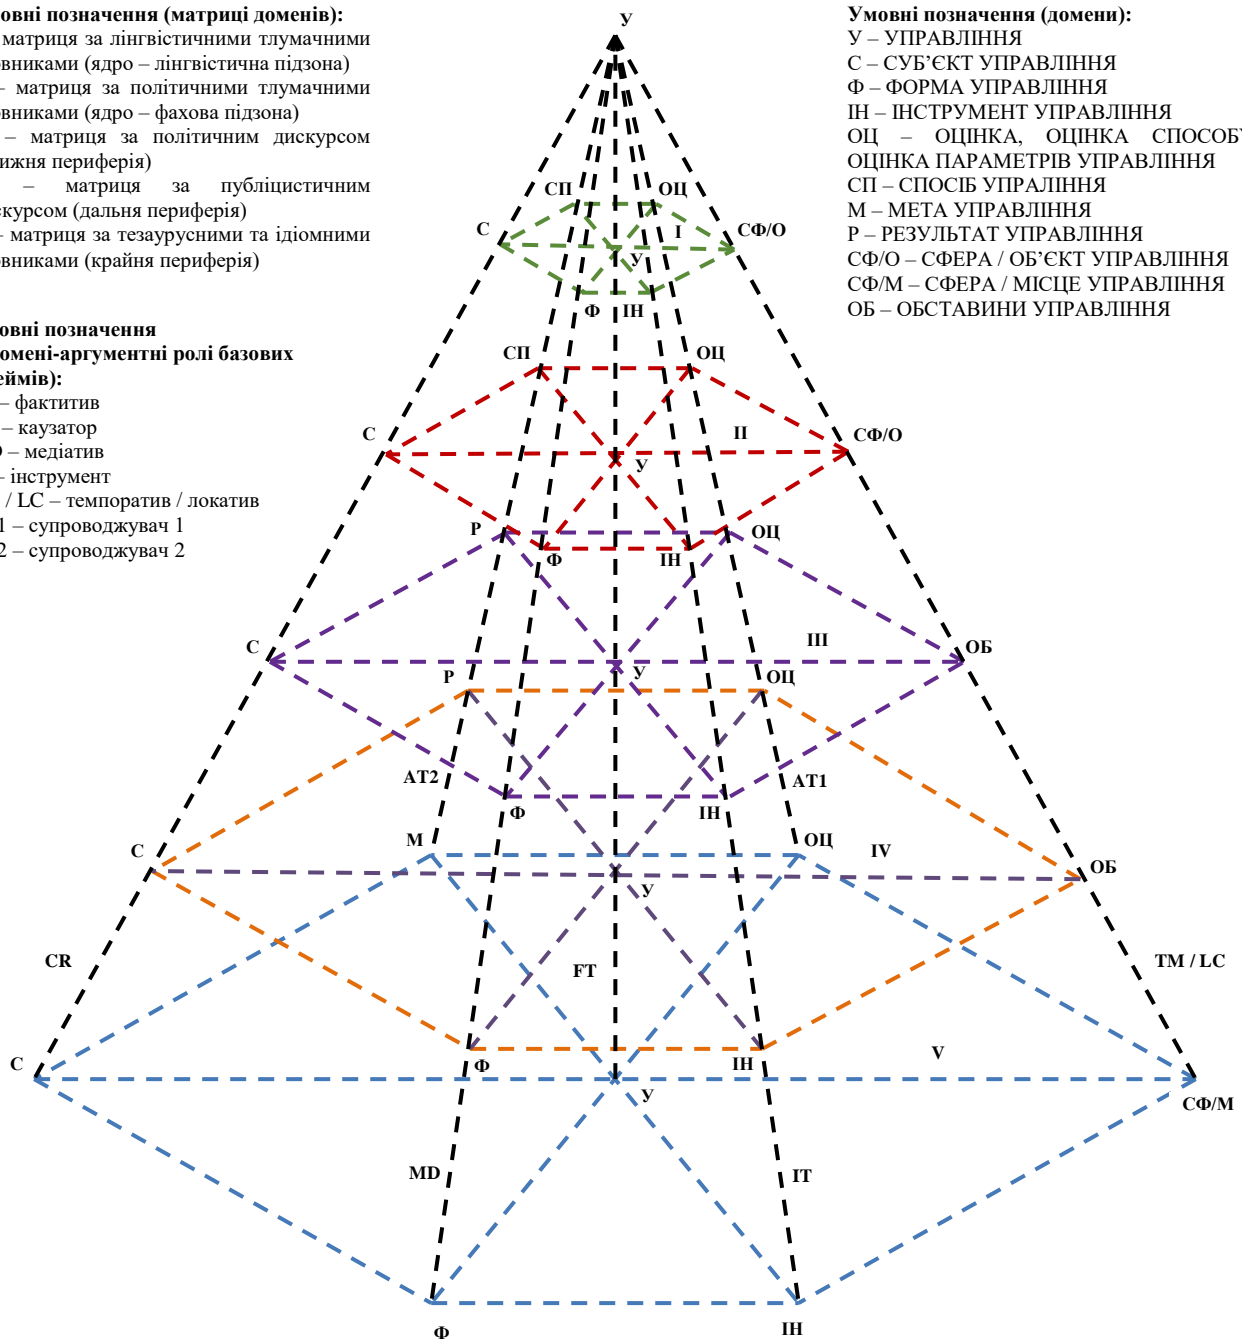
овні позначення (матриці доменів):
матриця за лінгвістичними тлумачними вниками (ядро – лінгвістична підзона)
– матриця за політичними тлумачними вниками (ядро – фахова підзона)
– матриця за політичним дискурсом ижня периферія)
– матриця за публіцистичним скурсом (дальня периферія)
– матриця за тезаурусними та ідіомними вниками (крайня периферія)

овні позначення омені-аргументні ролі базових еймів):
– фактитив
– каузатор
) – медіатив
- інструмент
/ LC – темпоратив / локатив
1 – супроводжувач 1
2 – супроводжувач 2

Умовні позначення (домени):
У – УПРАВЛІННЯ
С – СУБ'ЄКТ УПРАВЛІННЯ
Ф – ФОРМА УПРАВЛІННЯ
ІН – ІНСТРУМЕНТ УПРАВЛІННЯ
ОЦ – ОЦІНКА, ОЦІНКА СПОСОБУ ОЦІНКА ПАРАМЕТРІВ УПРАВЛІННЯ
СП – СПОСІБ УПРАЛІННЯ
М – МЕТА УПРАВЛІННЯ
Р – РЕЗУЛЬТАТ УПРАВЛІННЯ
СФ/О – СФЕРА / ОБ'ЄКТ УПРАВЛІННЯ
СФ/М – СФЕРА / МІСЦЕ УПРАВЛІННЯ
ОБ – ОБСТАВИНИ УПРАВЛІННЯ

У
СП ОЦ
С I СФ/О
У
Ф ІН
СП ОЦ
С II СФ/О
У
Р ОЦ
Ф ІН
С III ОБ
Р У ОЦ
АТ2 АТ1
Ф ІН
М ОЦ
С IV ОБ
У
CR TM / LC
FT
Ф ІН
С V
У СФ/М
MD IT
Ф ІН